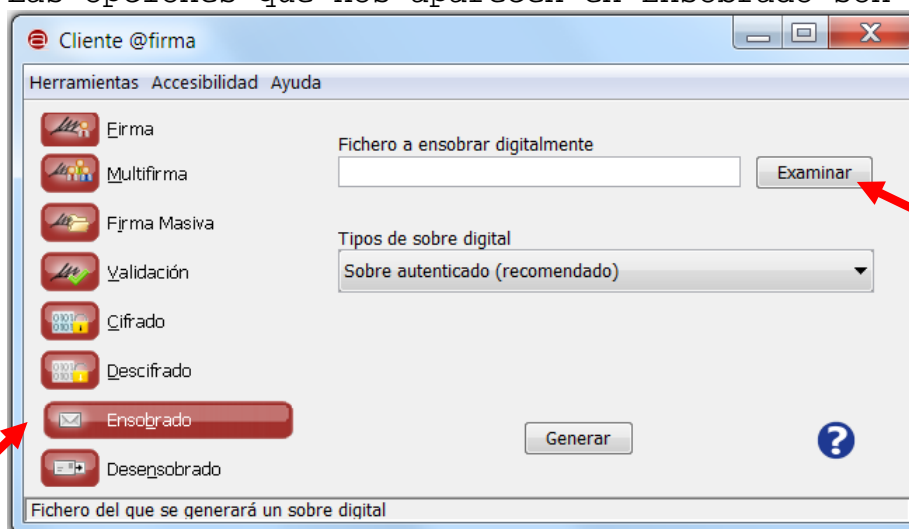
Cliente @firma

Herramientas Accesibilidad Ayuda

Firma

Multifirma

Firma Masiva

Validación

Cifrado

Descifrado

Ensobrado

Desensobrado

Fichero a ensobrar digitalmente

Examinar

Tipos de sobre digital

Sobre autenticado (recomendado)

Generar

?

Fichero del que se generará un sobre digital